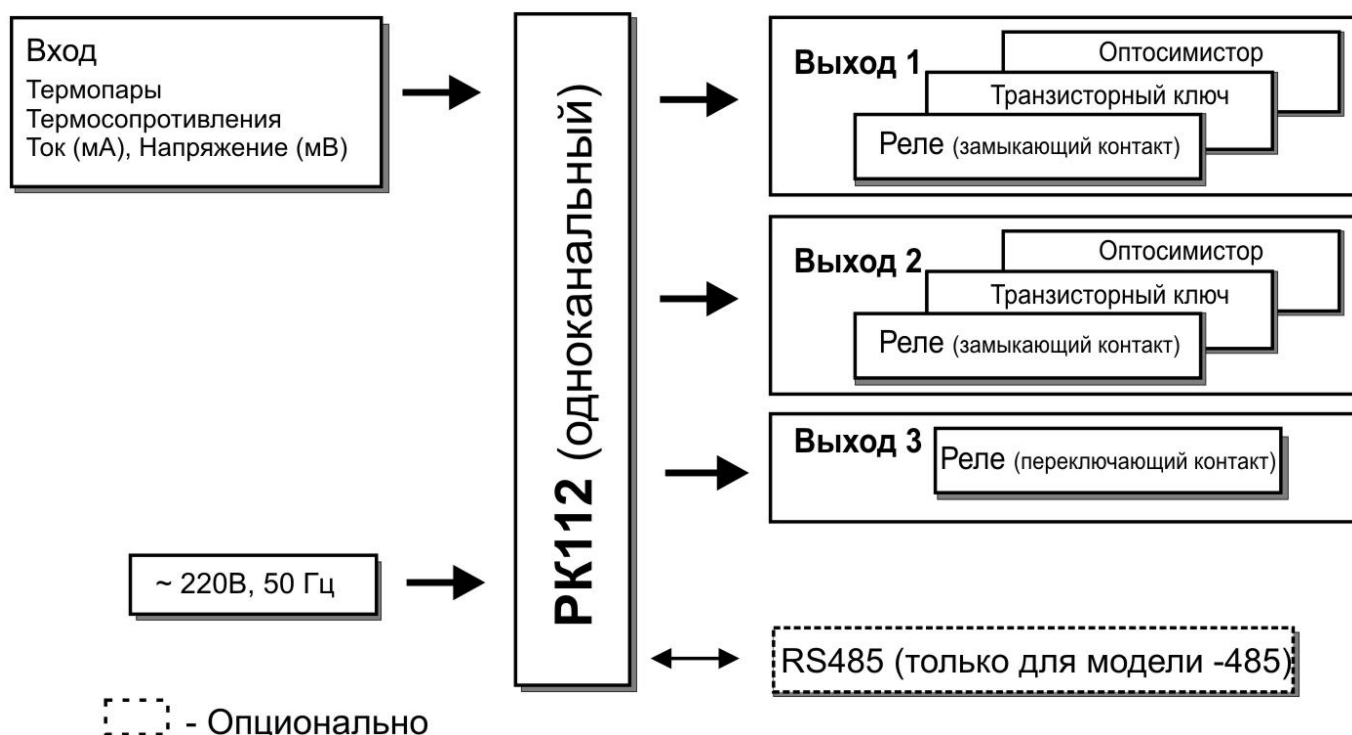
Вход
Термопары
Термосопротивления
Ток (мА), Напряжение (мВ)

~ 220В, 50 Гц

РК112 (одноканальный)

Выход 1
Оптосимистор
Транзисторный ключ
Реле (замыкающий контакт)

Выход 2
Оптосимистор
Транзисторный ключ
Реле (замыкающий контакт)

Выход 3
Реле (переключающий контакт)

RS485 (только для модели -485)

- Опционально